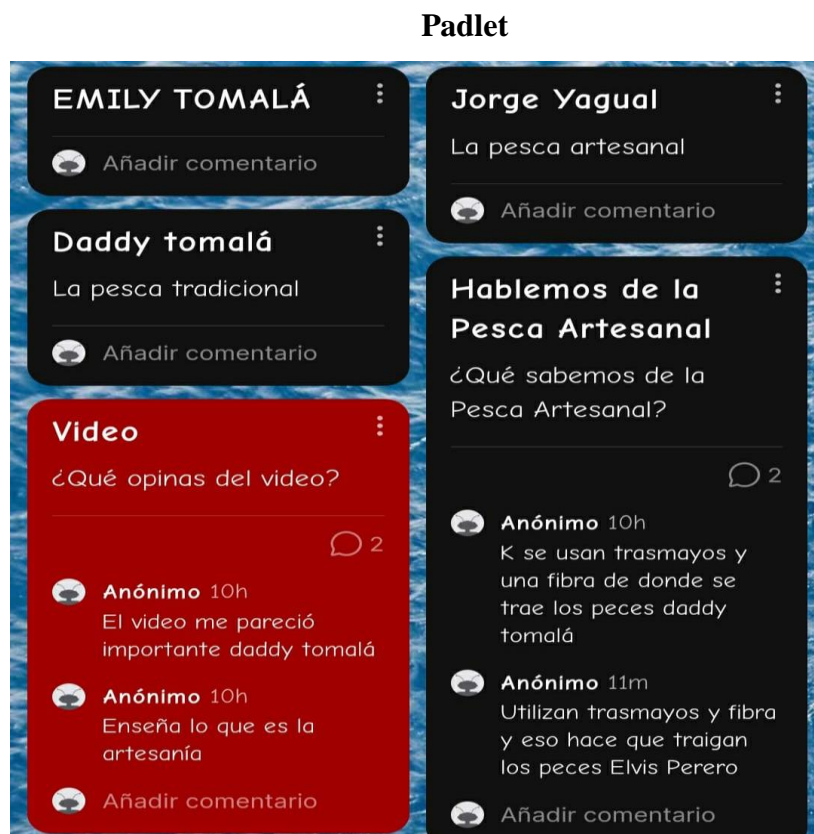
Padlet

EMILY TOMALÁ

Añadir comentario

Daddy tomalá

La pesca tradicional

Añadir comentario

Video

¿Qué opinas del video?

2

Anónimo 10h
El video me pareció importante daddy tomalá

Anónimo 10h
Enseña lo que es la artesanía

Añadir comentario

Jorge Yagual

La pesca artesanal

Añadir comentario

Hablemos de la Pesca Artesanal

¿Qué sabemos de la Pesca Artesanal?

2

Anónimo 10h
K se usan trasmayos y una fibra de donde se trae los peces daddy tomalá

Anónimo 11m
Utilizan trasmayos y fibra y eso hace que traigan los peces Elvis Perero

Añadir comentario